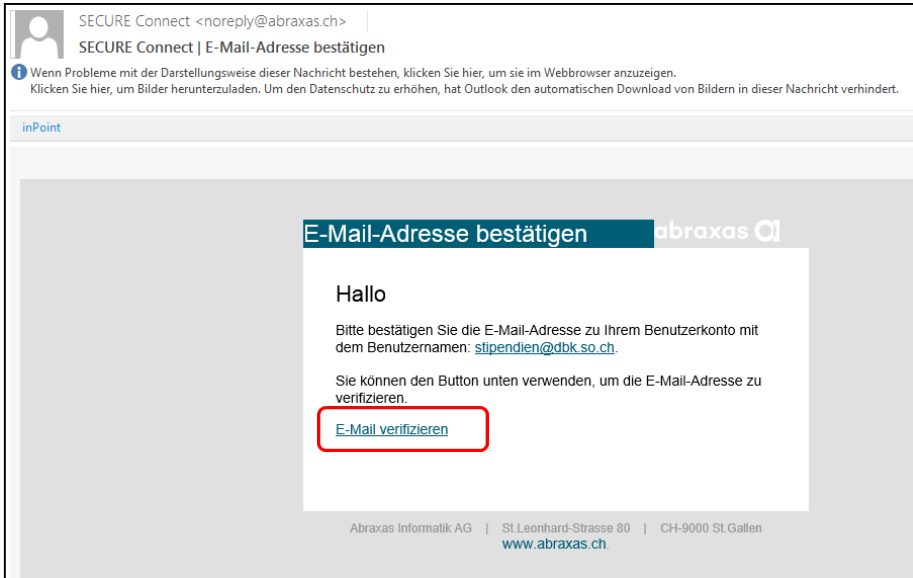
SECURE Connect <noreply@abraxas.ch>
SECURE Connect | E-Mail-Adresse bestätigen

Wenn Probleme mit der Darstellungsweise dieser Nachricht bestehen, klicken Sie hier, um sie im Webbrowser anzuzeigen.
Klicken Sie hier, um Bilder herunterzuladen. Um den Datenschutz zu erhöhen, hat Outlook den automatischen Download von Bildern in dieser Nachricht verhindert.

inPoint

E-Mail-Adresse bestätigen

abraxas

Hallo

Bitte bestätigen Sie die E-Mail-Adresse zu Ihrem Benutzerkonto mit dem Benutzernamen: stipendien@dbk.so.ch.

Sie können den Button unten verwenden, um die E-Mail-Adresse zu verifizieren.

E-Mail verifizieren

Abraxas Informatik AG | St.Leonhard-Strasse 80 | CH-9000 St.Gallen
www.abraxas.ch.